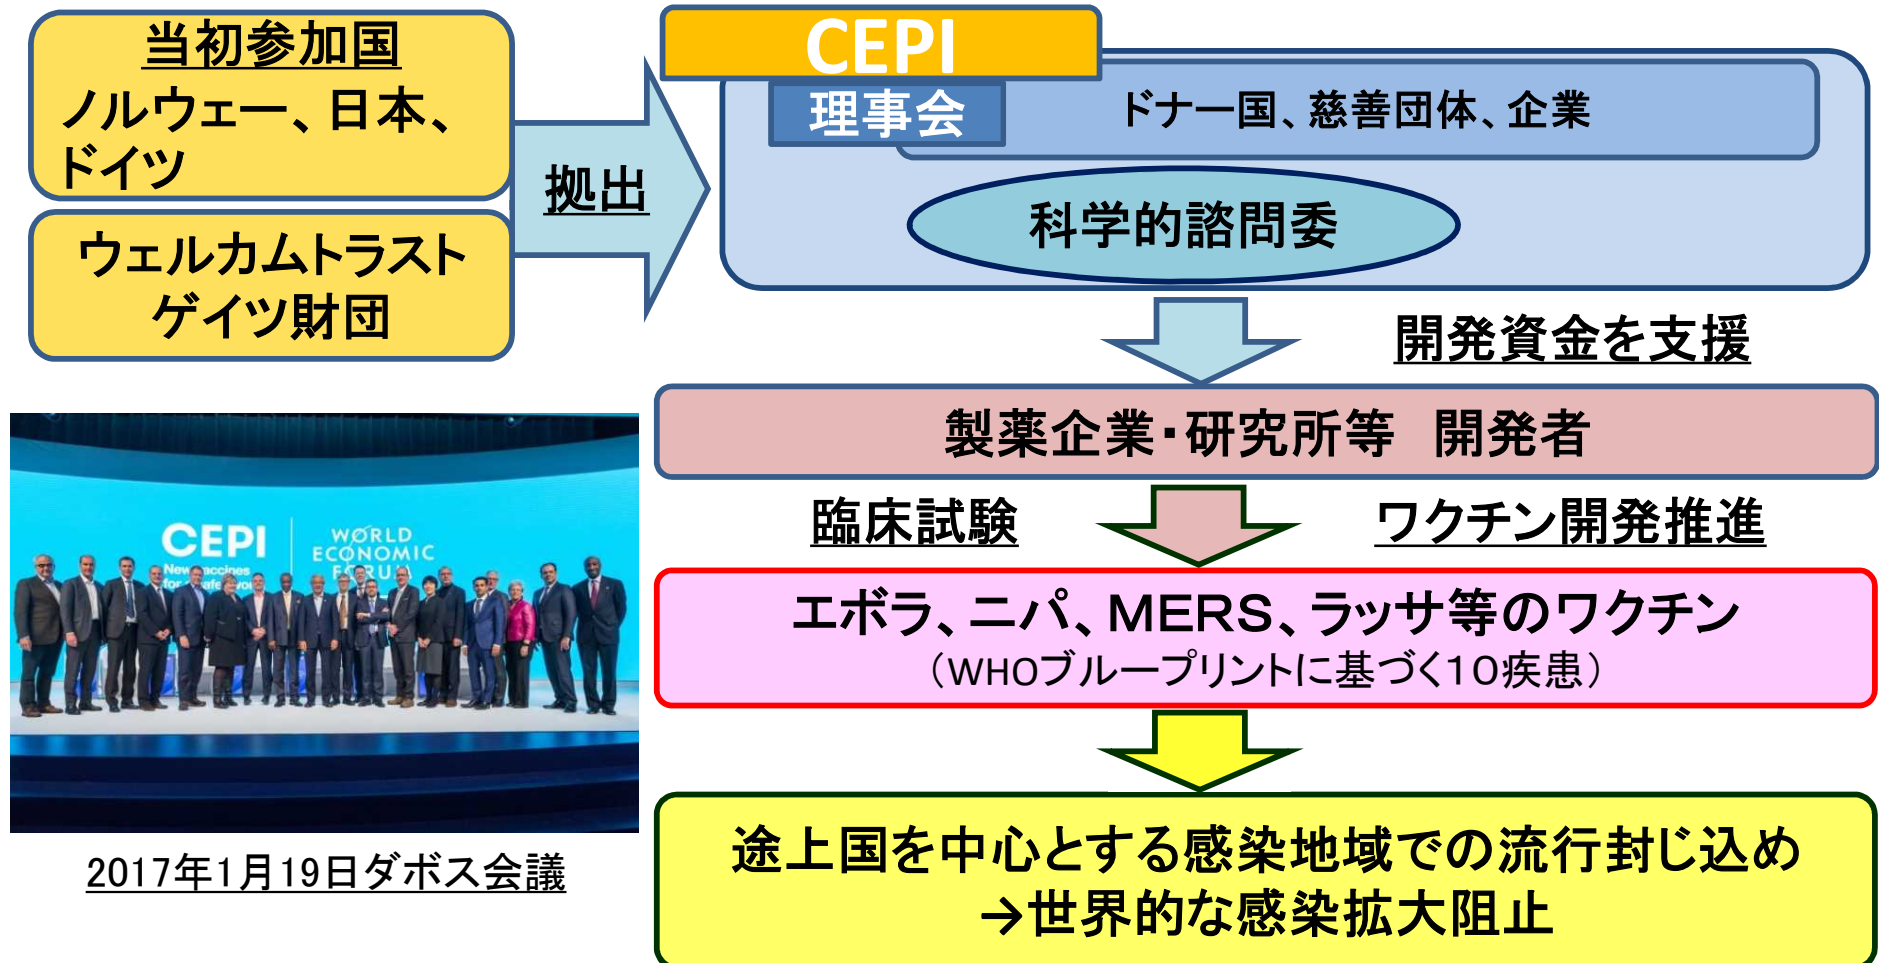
当初参加国
ノルウェー、日本、ドイツ

ウェルカムトラスト
ゲイツ財団

拠出

CEPI

理事会

ドナー国、慈善団体、企業

科学的諮問委

開発資金を支援

製薬企業・研究所等　開発者

臨床試験

ワクチン開発推進

エボラ、ニパ、MERS、ラッサ等のワクチン
（WHOブループリントに基づく10疾患）

途上国を中心とする感染地域での流行封じ込め
→世界的な感染拡大阻止

CEPI
New vaccines for a safer world
WORLD ECONOMIC FORUM

2017年1月19日ダボス会議